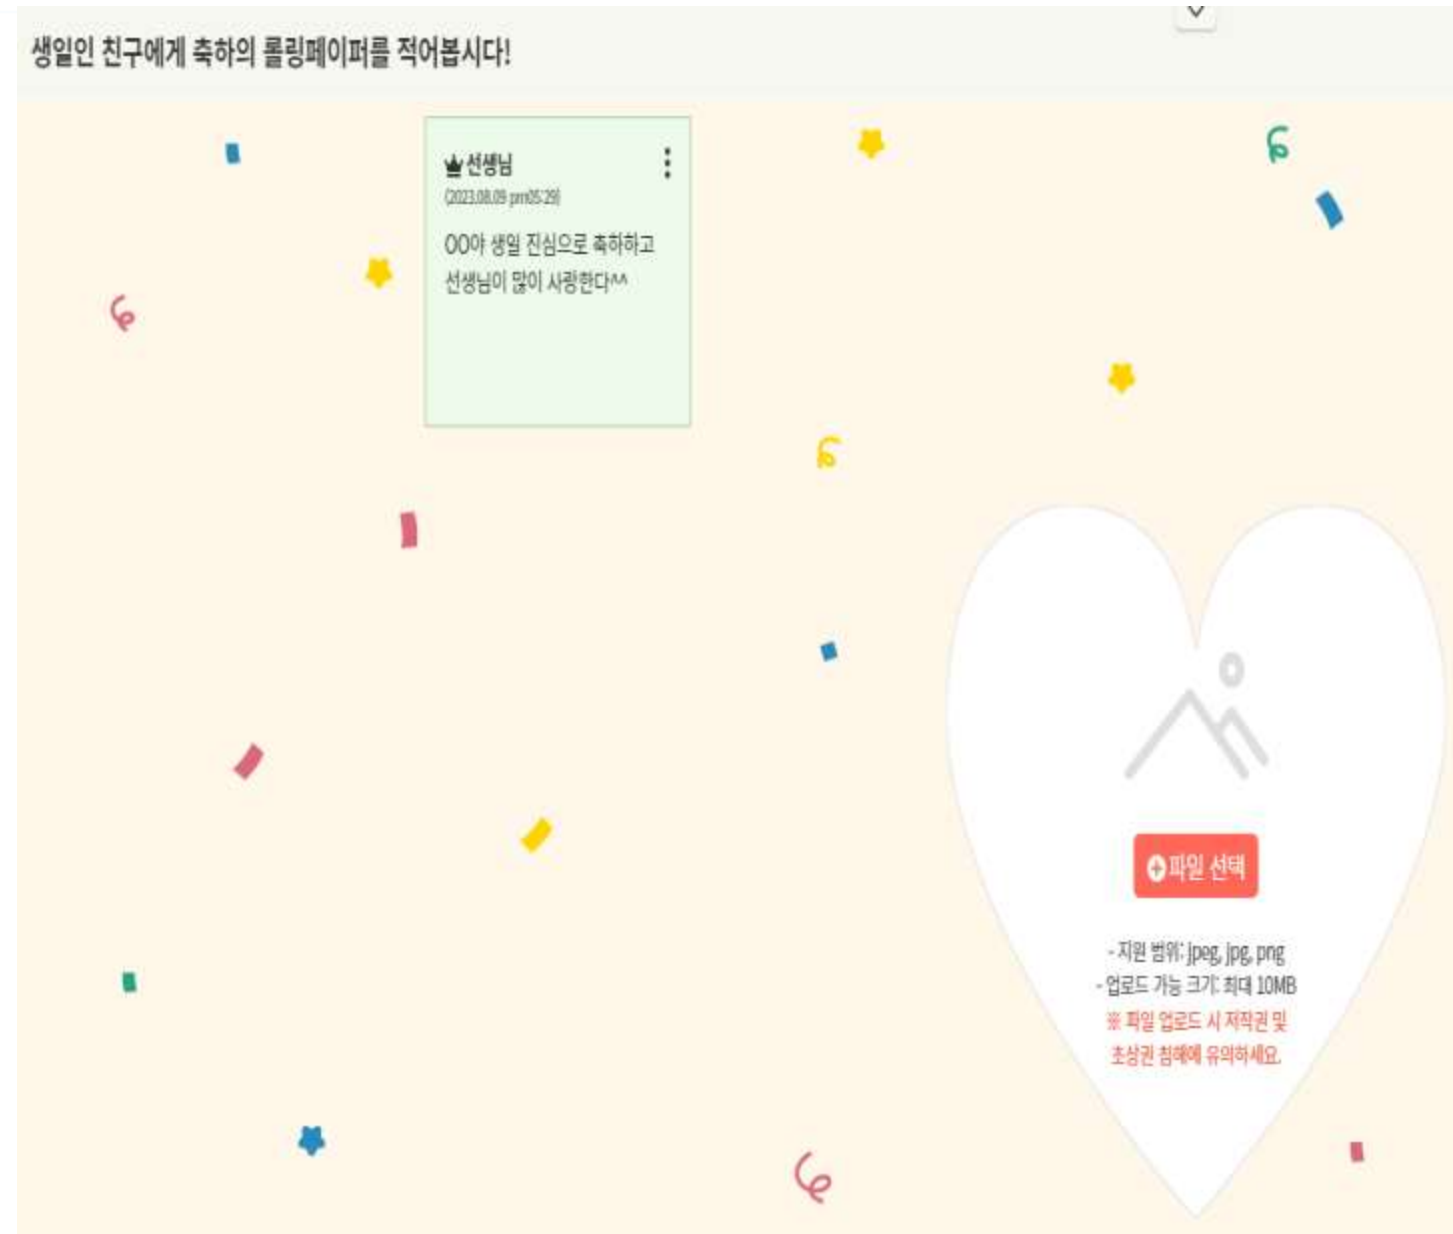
생일인 친구에게 축하의 롤링페이퍼를 적어봅시다!

♛선생님
(2023.08.09 pm05:29)
OO아 생일 진심으로 축하하고 선생님이 많이 사랑한다^^

⊕파일 선택
- 지원 범위: jpeg, jpg, png
- 업로드 가능 크기: 최대 10MB
※ 파일 업로드 시 저작권 및 초상권 침해에 유의하세요.